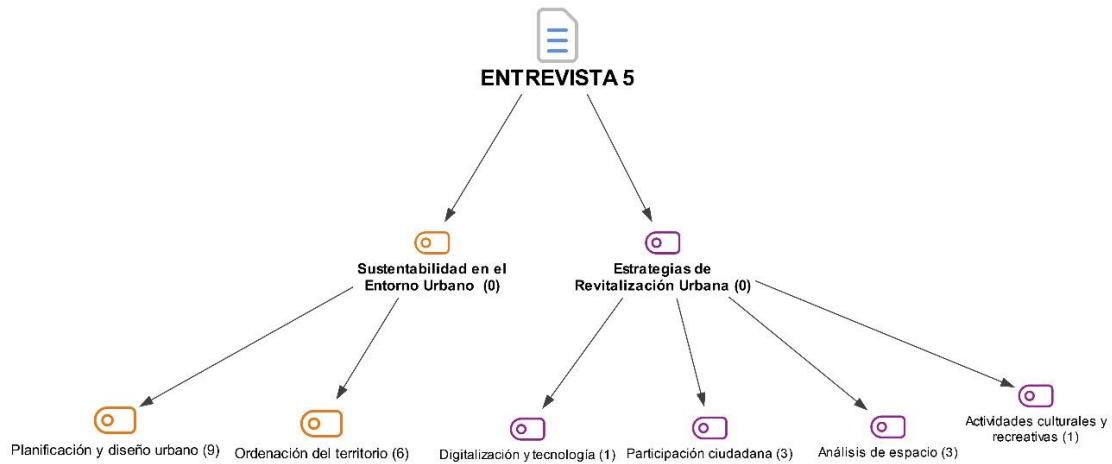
ENTREVISTA 5

Sustentabilidad en el Entorno Urbano (0)

Estrategias de Revitalización Urbana (0)

Planificación y diseño urbano (9)

Ordenación del territorio (6)

Digitalización y tecnología (1)

Participación ciudadana (3)

Análisis de espacio (3)

Actividades culturales y recreativas (1)